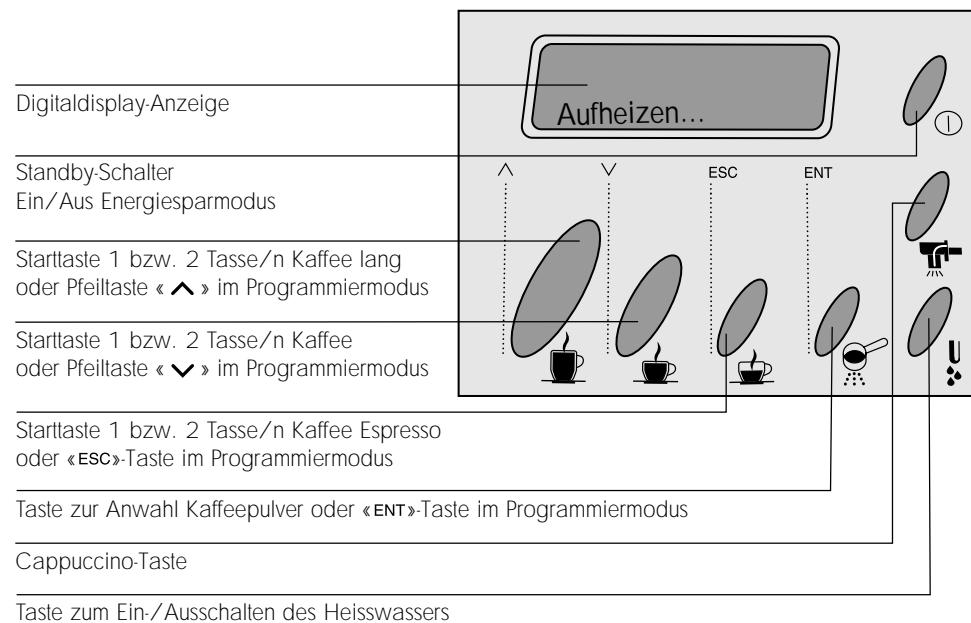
Digitaldisplay-Anzeige

Aufheizen...

Standby-Schalter
Ein/Aus Energiesparmodus

$\wedge$ $\vee$ ESC ENT

Starttaste 1 bzw. 2 Tasse/n Kaffee lang oder Pfeiltaste « $\wedge$ » im Programmiermodus

Starttaste 1 bzw. 2 Tasse/n Kaffee oder Pfeiltaste « $\vee$ » im Programmiermodus

Starttaste 1 bzw. 2 Tasse/n Kaffee Espresso oder «ESC»-Taste im Programmiermodus

Taste zur Anwahl Kaffeepulver oder «ENT»-Taste im Programmiermodus

Cappuccino-Taste

Taste zum Ein-/Ausschalten des Heisswassers